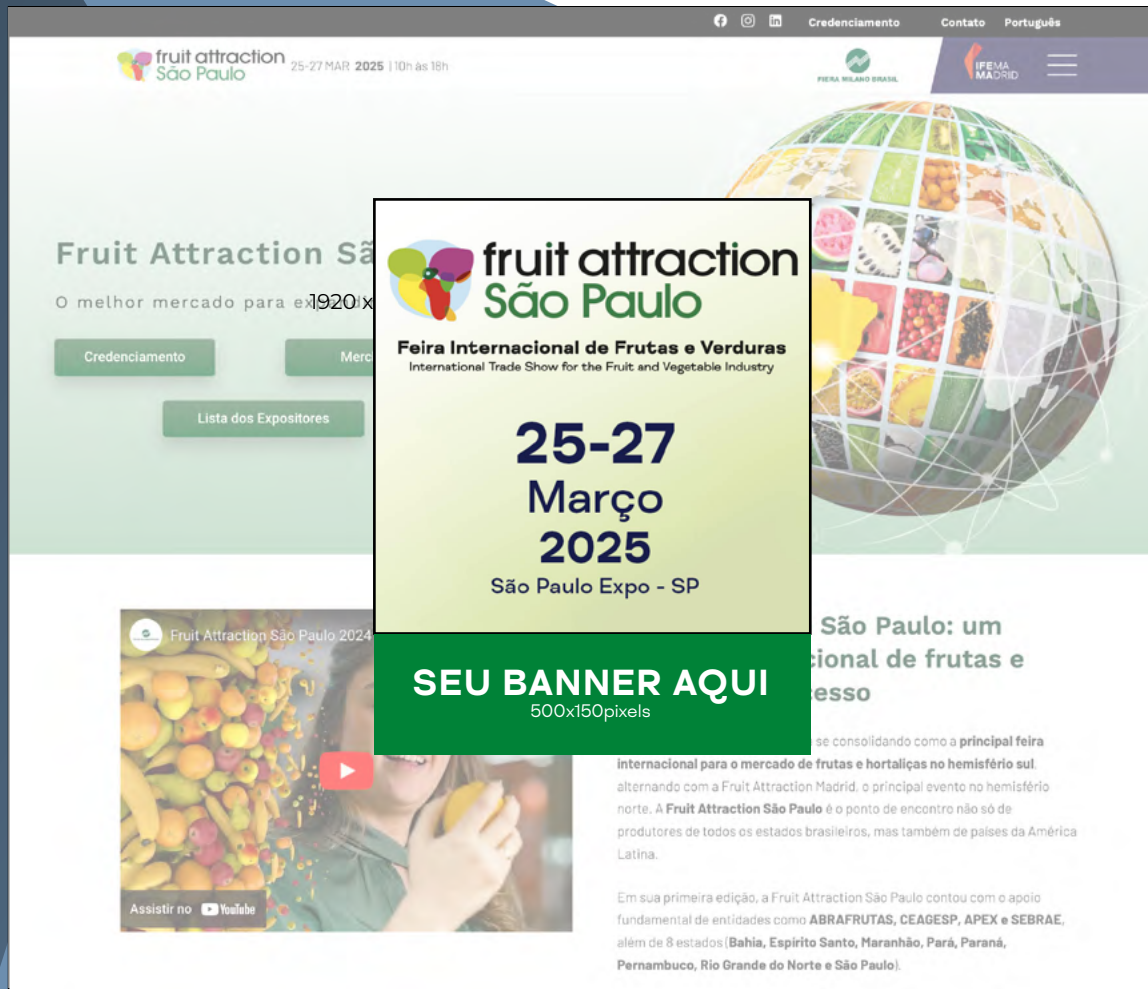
Credenciamento Contato Português

fruit attraction São Paulo 25-27 MAR 2025 | 10h às 18h

FIERA MILANO BRASIL

IFEMA MADRID

Fruit Attraction São

O melhor mercado para ex

1920 x

Credenciamento

Merc

Lista dos Expositores

fruit attraction São Paulo

Feira Internacional de Frutas e Verduras

International Trade Show for the Fruit and Vegetable Industry

25-27

Março

2025

São Paulo Expo - SP

SEU BANNER AQUI

500x150pixels

Fruit Attraction São Paulo 2024

Assistir no YouTube

São Paulo: um cional de frutas e esso

se consolidando como a **principal feira internacional para o mercado de frutas e hortaliças no hemisfério sul**, alternando com a Fruit Attraction Madrid, o principal evento no hemisfério norte. A **Fruit Attraction São Paulo** é o ponto de encontro não só de produtores de todos os estados brasileiros, mas também de países da América Latina.

Em sua primeira edição, a Fruit Attraction São Paulo contou com o apoio fundamental de entidades como **ABRAFRUTAS, CEAGESP, APEX e SEBRAE**, além de 8 estados (**Bahia, Espirito Santo, Maranhão, Pará, Paraná, Pernambuco, Rio Grande do Norte e São Paulo**).